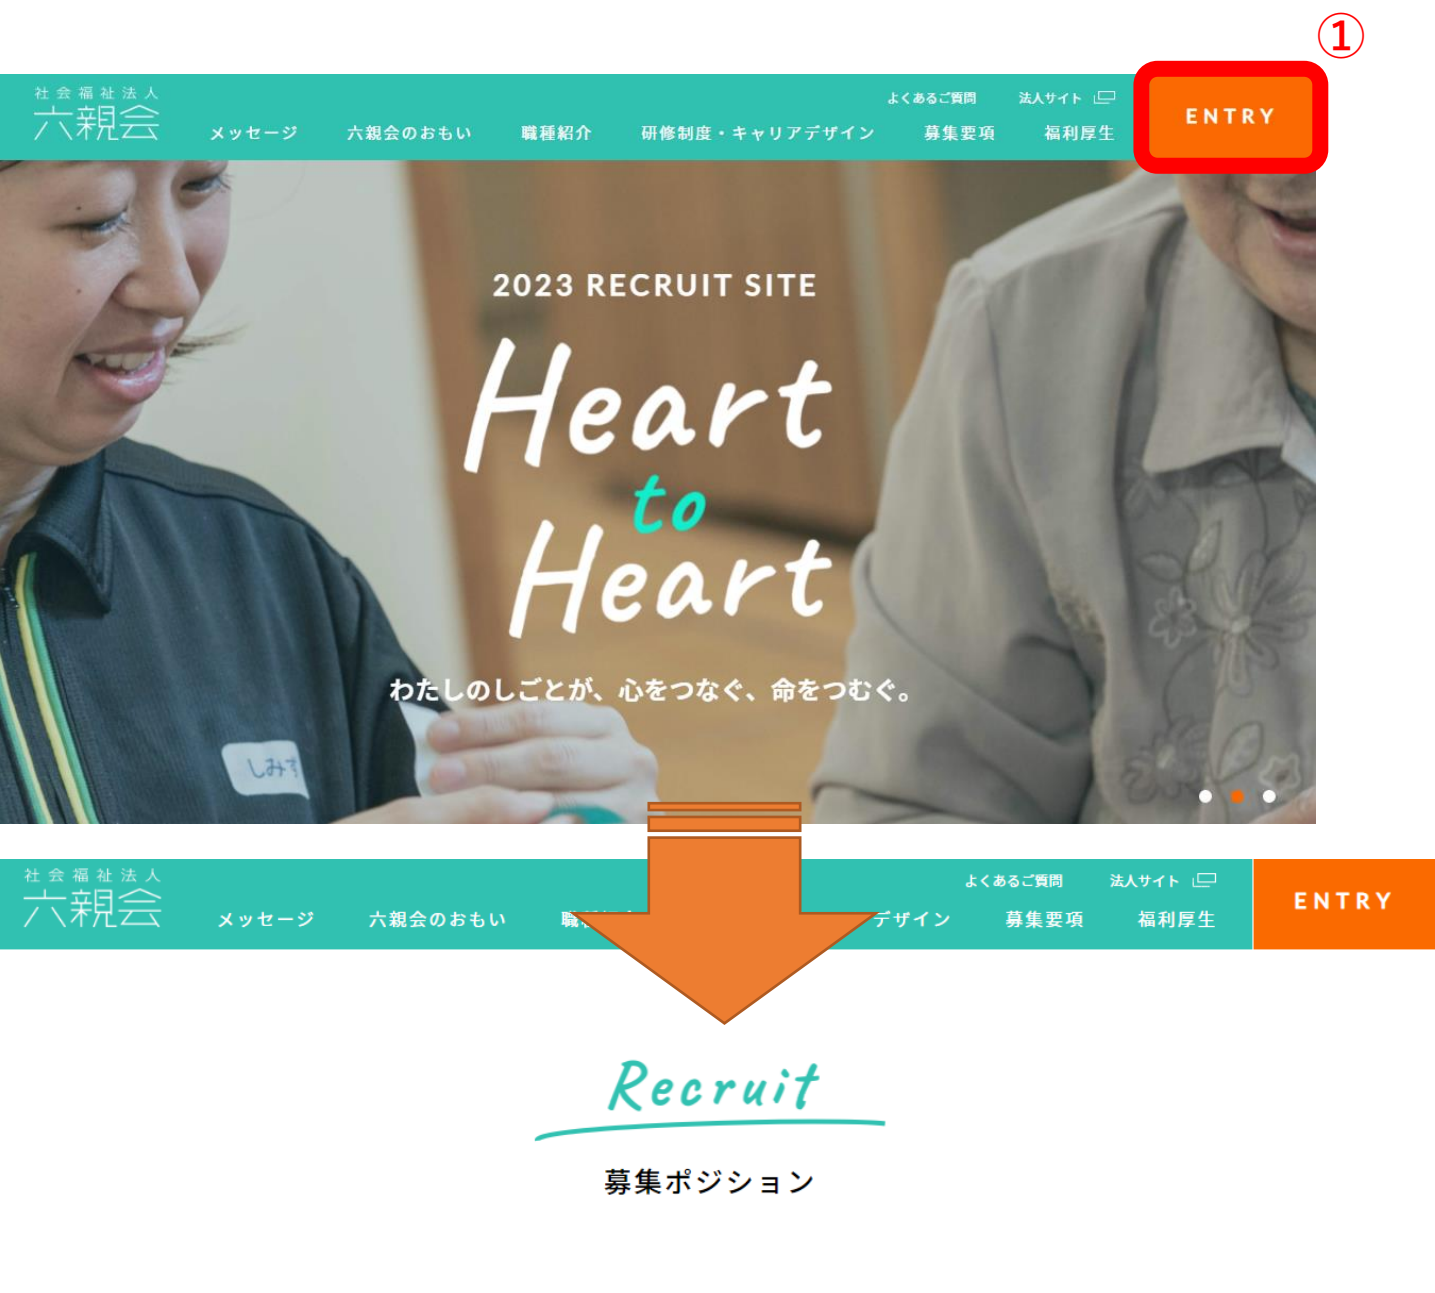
①

社会福祉法人
六親会

メッセージ　六親会のおもい　職種紹介　研修制度・キャリアデザイン　募集要項　福利厚生

よくあるご質問　法人サイト

ENTRY

2023 RECRUIT SITE

Heart
to
Heart

わたしのしごとが、心をつなぐ、命をつむぐ。

しみず

社会福祉法人
六親会

メッセージ　六親会のおもい　職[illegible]デザイン　募集要項　福利厚生

よくあるご質問　法人サイト

ENTRY

Recruit

募集ポジション